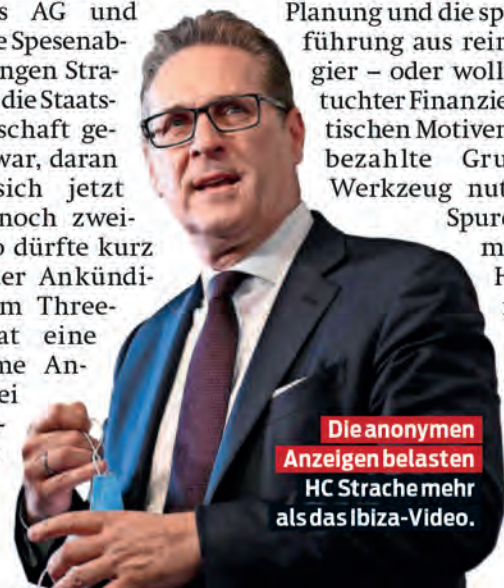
s AG und
e Spesenab-
ngen Stra-
die Staats-
schaft ge-
war, daran
sich jetzt
noch zwei-
o dürfte kurz
er Ankündi-
m Three-
at eine
me An-
ei
-

Planung und die sp
führung aus rein
gier – oder woll
tuchter Finanzie
tischen Motiven
bezahlte Gru
Werkzeug nut
Spur
m
H

Die anonymen Anzeigen belasten HC Strache mehr als das Ibiza-Video.